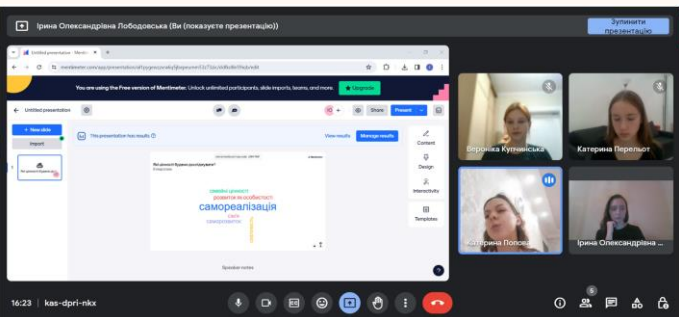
Ірина Олександрівна Лободовська (Ви (показуєте презентацію))

Зупинити презентацію

Untitled presentation - Menti

mentimeter.com/app/presentation/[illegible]

You are using the Free version of Mentimeter. Unlock unlimited participants, slide imports, teams, and more. Upgrade

Untitled presentation

Share Present

+ New slide

Import

This presentation has results

View results Manage results

Content

Design

Interactivity

Templates

сімейні цінності
розвиток як особистості
самореалізація

Speaker notes

Вероніка Купчинська

Катерина Перельот

Катерина Попова

Ірина Олександрівна ...

16:23 | kas-dpri-nkx

5